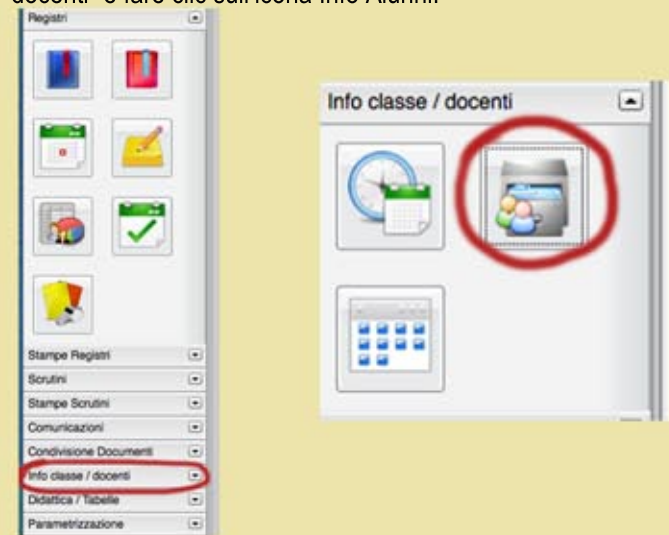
docenti" e fare clic sull'icona Info Alunni.

Registri

Stampe Registri
Scrutini
Stampe Scrutini
Comunicazioni
Condivisione Documenti
Info classe / docenti
Didattica / Tabelle
Parametrizzazione

Info classe / docenti